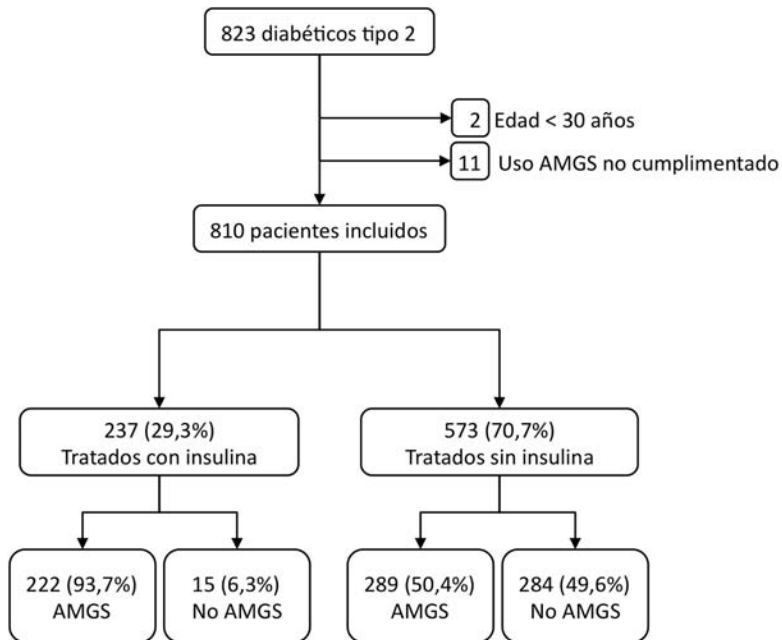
823 diabéticos tipo 2

2 Edad < 30 años

11 Uso AMGS no cumplimentado

810 pacientes incluidos

237 (29,3%)
Tratados con insulina

573 (70,7%)
Tratados sin insulina

222 (93,7%)
AMGS

15 (6,3%)
No AMGS

289 (50,4%)
AMGS

284 (49,6%)
No AMGS